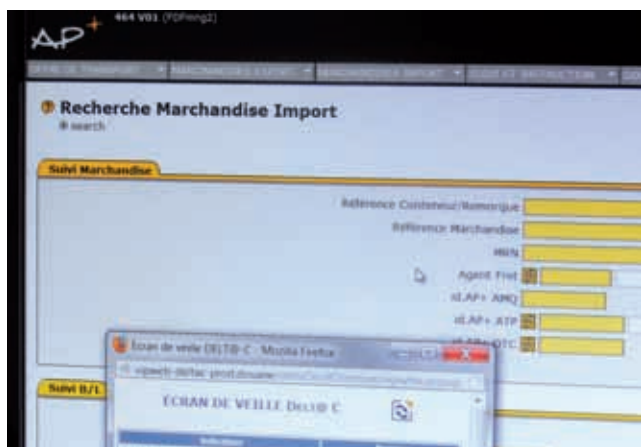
AP+ 464 V01 (FDFeng2)

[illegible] ▾ MARCHANDISES EXPORT ▾ MARCHANDISES IMPORT ▾ SUIVI ET INSTRUCTION ▾

Recherche Marchandise Import
search

Suivi Marchandise

Référence Conteneur/Remorque
Référence Marchandise
MRN
Agent Fret
AP+ AMQ
AP+ ATP
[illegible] OTC

Suivi B/L

Ecran de veille DELT@ C - Mozilla Firefox
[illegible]

ECRAN DE VEILLE DELT@ C